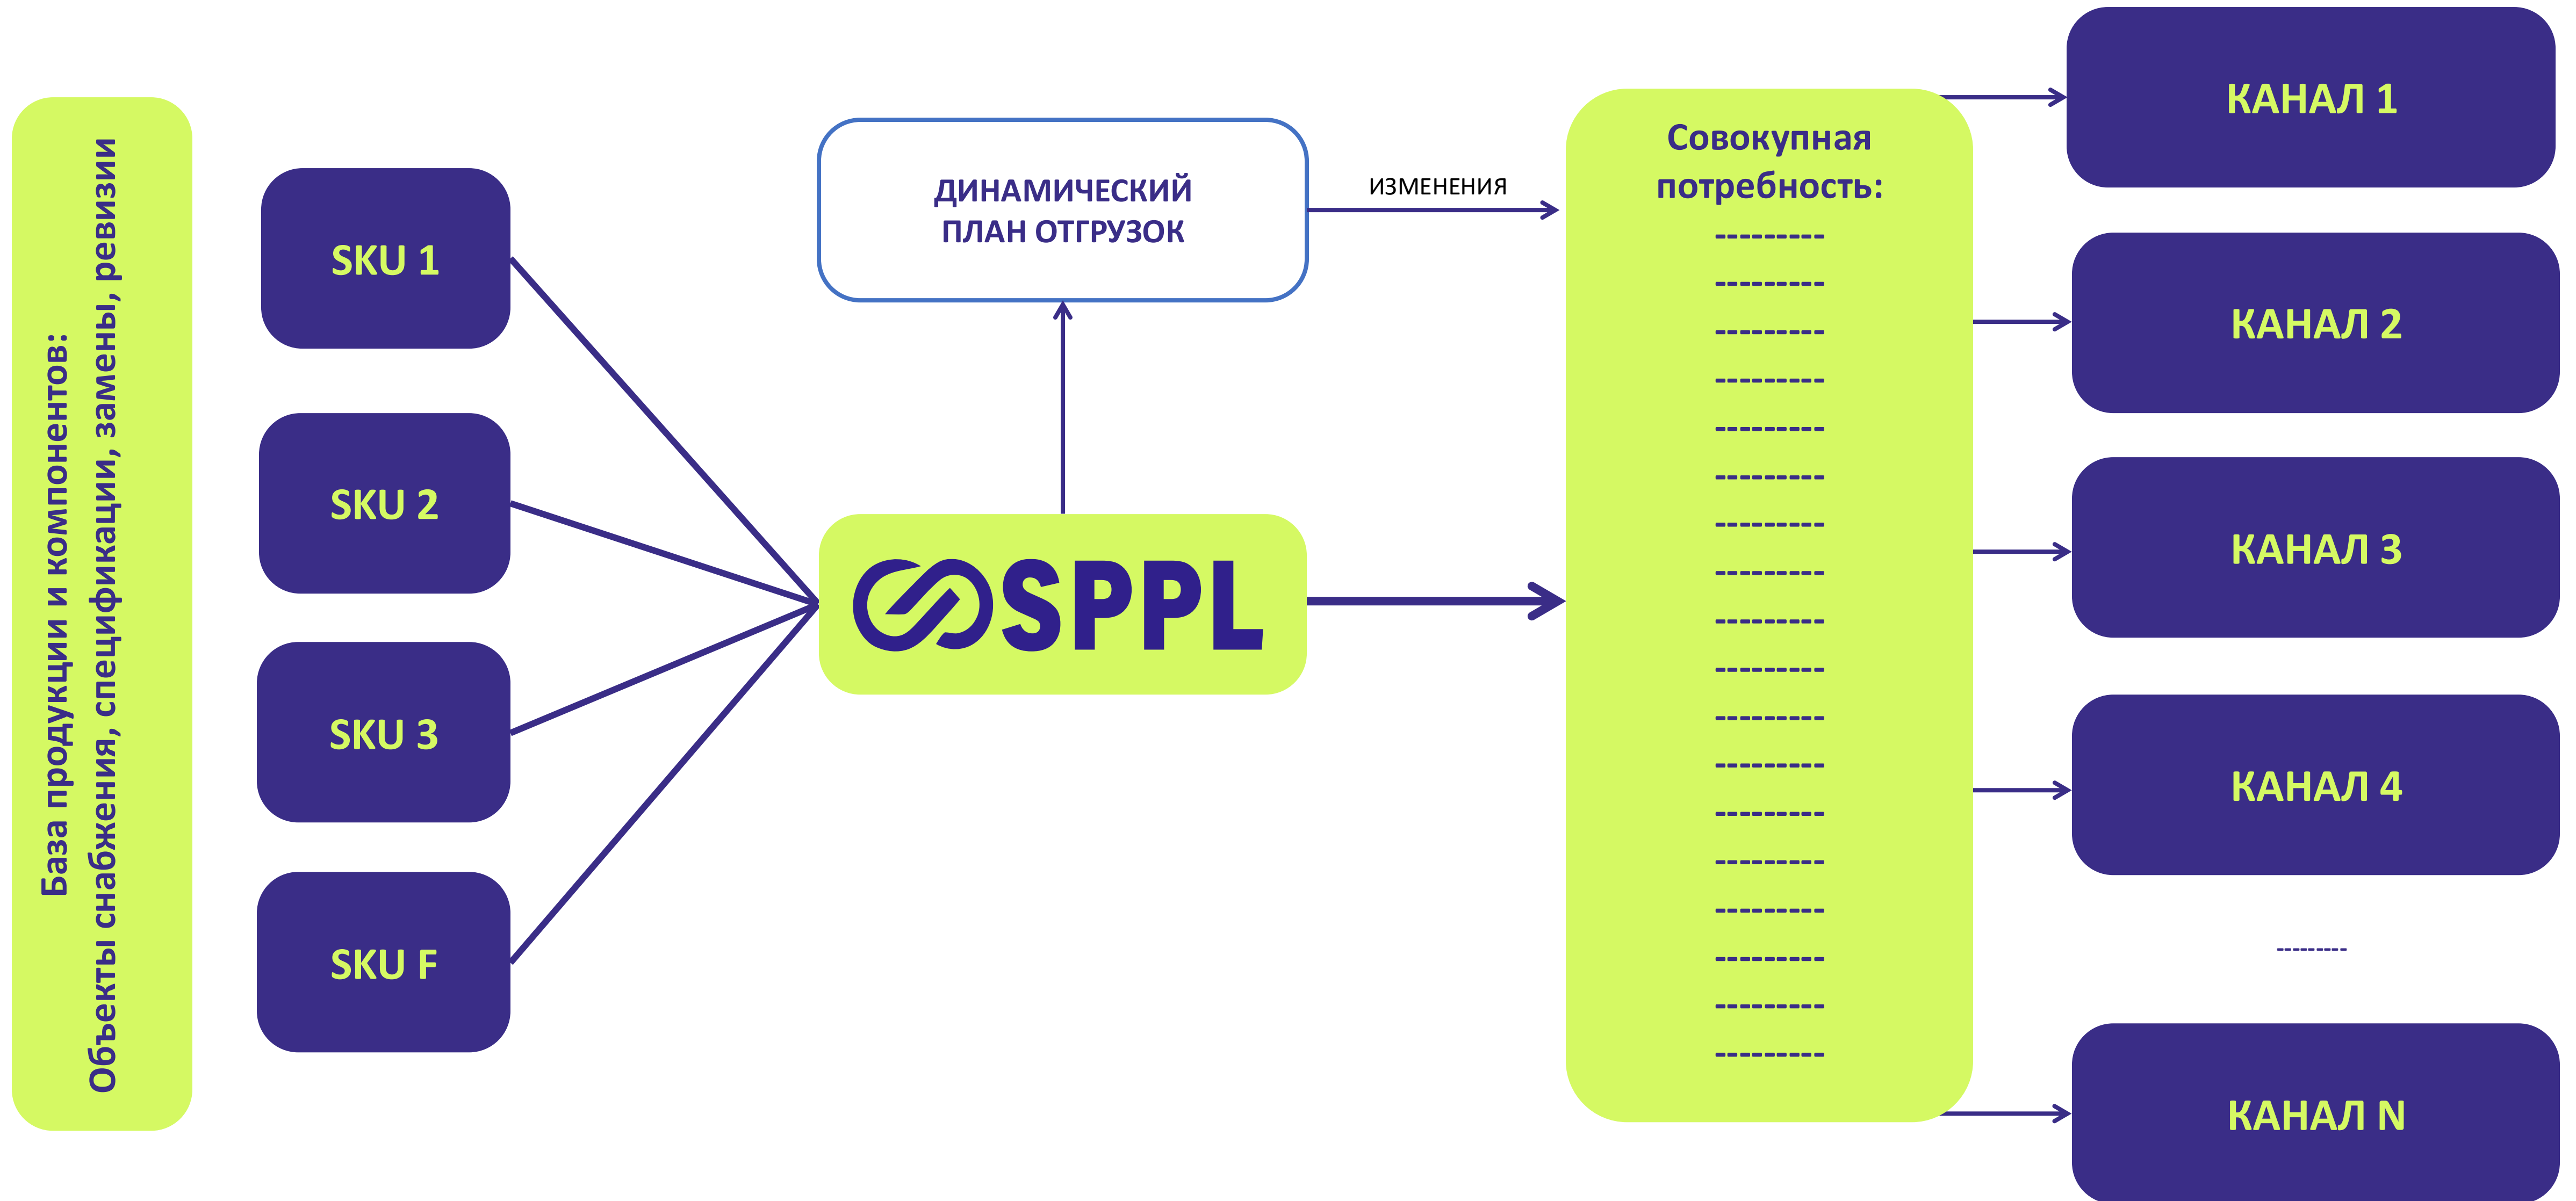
База продукции и компонентов:
Объекты снабжения, спецификации, замены, ревизии

SKU 1

SKU 2

SKU 3

SKU F

ДИНАМИЧЕСКИЙ ПЛАН ОТГРУЗОК

ИЗМЕНЕНИЯ

SPPL

Совокупная потребность:
---------
---------
---------
---------
---------
---------
---------
---------
---------
---------
---------
---------
---------
---------
---------
---------
---------
---------

КАНАЛ 1

КАНАЛ 2

КАНАЛ 3

КАНАЛ 4

---------

КАНАЛ N